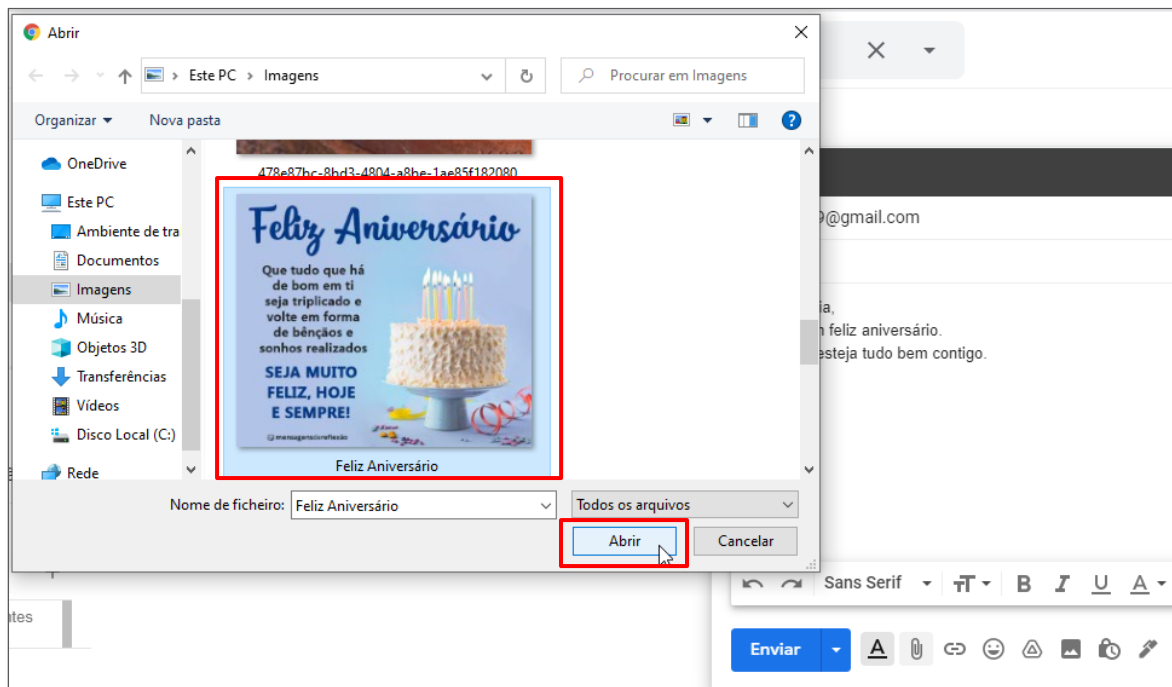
Abrir

Este PC › Imagens

Procurar em Imagens

Organizar ▾ Nova pasta

OneDrive
Este PC
Ambiente de tra
Documentos
Imagens
Música
Objetos 3D
Transferências
Vídeos
Disco Local (C:)
Rede

478e87bc-8bd3-4804-a8be-1ae85f182080

Feliz Aniversário

Que tudo que há de bom em ti seja triplicado e volte em forma de bênçãos e sonhos realizados

SEJA MUITO FELIZ, HOJE E SEMPRE!

@mensagenscomreflexão

Feliz Aniversário

Nome de ficheiro: Feliz Aniversário

Todos os arquivos

Abrir Cancelar

@gmail.com

ia,
n feliz aniversário.
esteja tudo bem contigo.

Sans Serif

Enviar

ntes